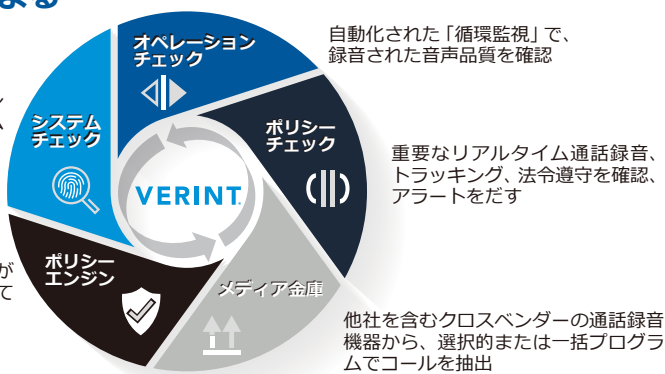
よる

オペレーション チェック

自動化された「循環監視」で、録音された音声品質を確認

システム チェック

ポリシー チェック

重要なリアルタイム通話録音、トラッキング、法令遵守を確認、アラートをだす

VERINT.

ポリシー エンジン

メディア金庫

他社を含むクロスベンダーの通話録音機器から、選択的または一括プログラムでコールを抽出

く

が
て